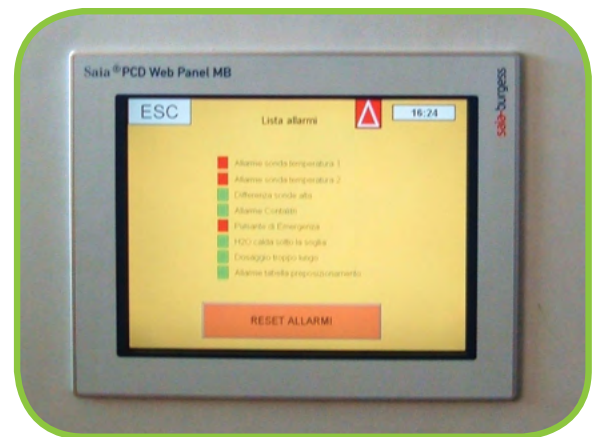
Saia®PCD Web Panel MB

saia-burgess

ESC

Lista allarmi

16:24

Allarme sonda temperatura 1
Allarme sonda temperatura 2
Differenza sonde alta
Allarme Contatto
Pulsante di Emergenza
H2O calda sotto la soglia
Dosaggio troppo lungo
Allarme tabella proporzionamento

RESET ALLARMI